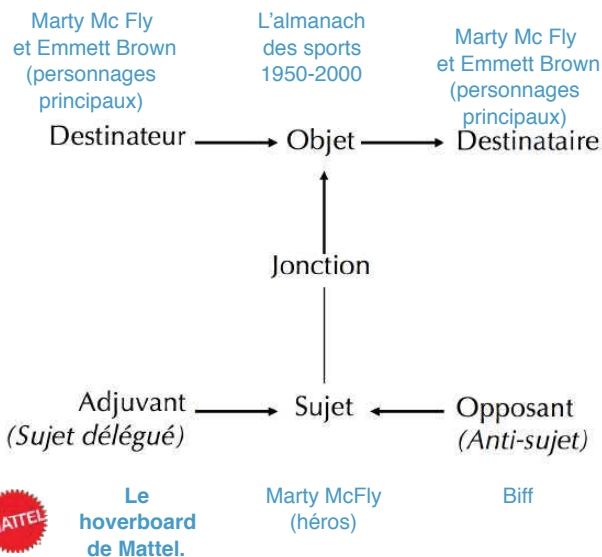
Marty Mc Fly et Emmett Brown (personnages principaux)

L'almanach des sports 1950-2000

Marty Mc Fly et Emmett Brown (personnages principaux)

Destinateur → Objet → Destinataire

Jonction

Adjuvant (Sujet délégué) → Sujet ← Opposant (Anti-sujet)

MATTEL

Le hoverboard de Mattel.

Marty McFly (héros)

Biff